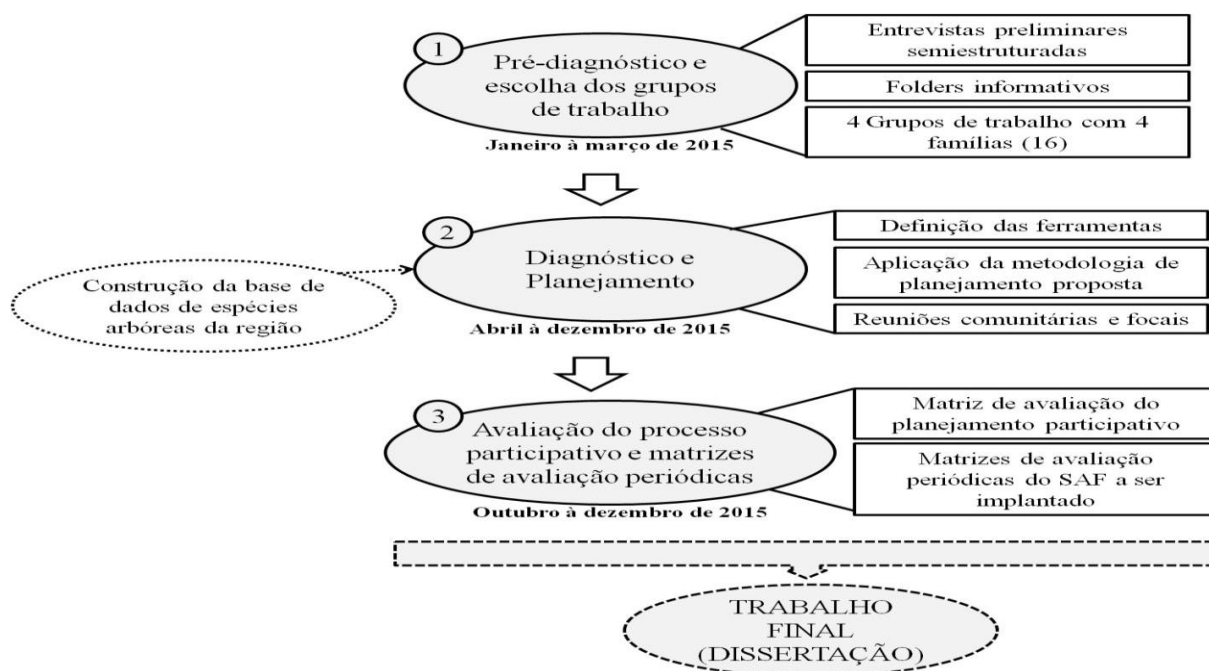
1
Pré-diagnóstico e escolha dos grupos de trabalho
Janeiro à março de 2015

Entrevistas preliminares semiestruturadas

Folders informativos

4 Grupos de trabalho com 4 famílias (16)

2
Diagnóstico e Planejamento
Abril à dezembro de 2015

Construção da base de dados de espécies arbóreas da região

Definição das ferramentas

Aplicação da metodologia de planejamento proposta

Reuniões comunitárias e focais

3
Avaliação do processo participativo e matrizes de avaliação periódicas
Outubro à dezembro de 2015

Matriz de avaliação do planejamento participativo

Matrizes de avaliação periódicas do SAF a ser implantado

TRABALHO FINAL (DISSERTAÇÃO)